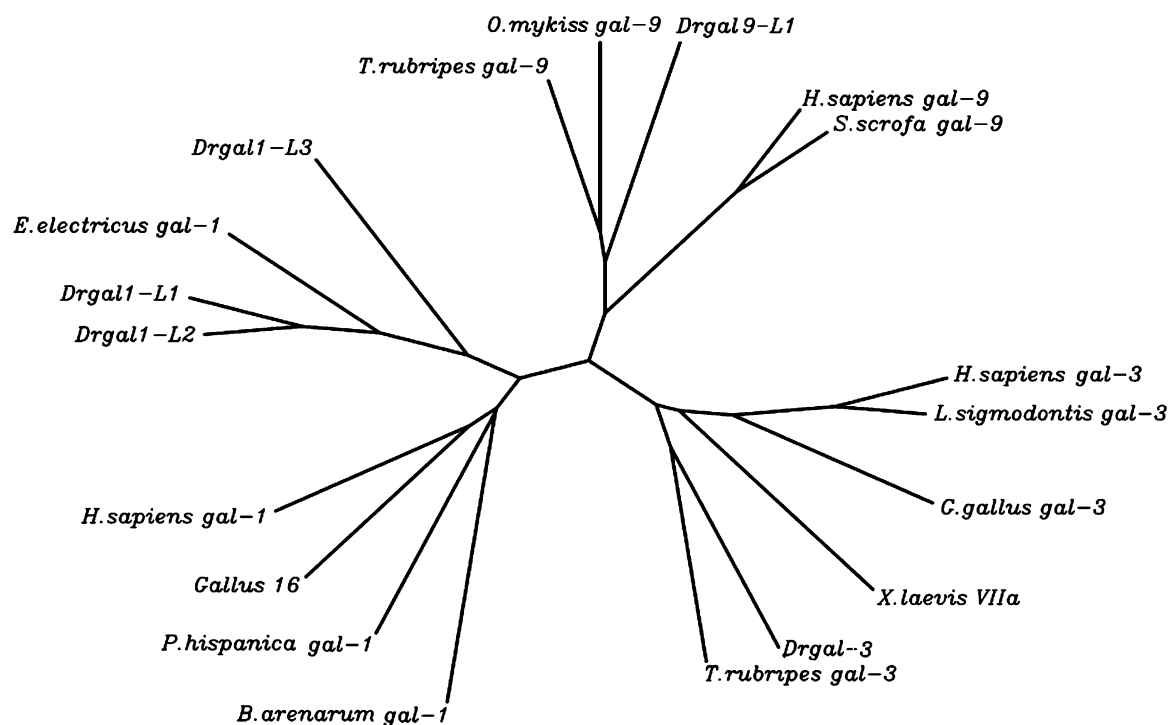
O.mykiss gal−9
Drgal9−L1
T.rubripes gal−9
H.sapiens gal−9
S.scrofa gal−9
Drgal1−L3
E.electricus gal−1
Drgal1−L1
Drgal1−L2
H.sapiens gal−3
L.sigmodontis gal−3
H.sapiens gal−1
G.gallus gal−3
Gallus 16
X.laevis VIIa
P.hispanica gal−1
Drgal−3
T.rubripes gal−3
B.arenarum gal−1